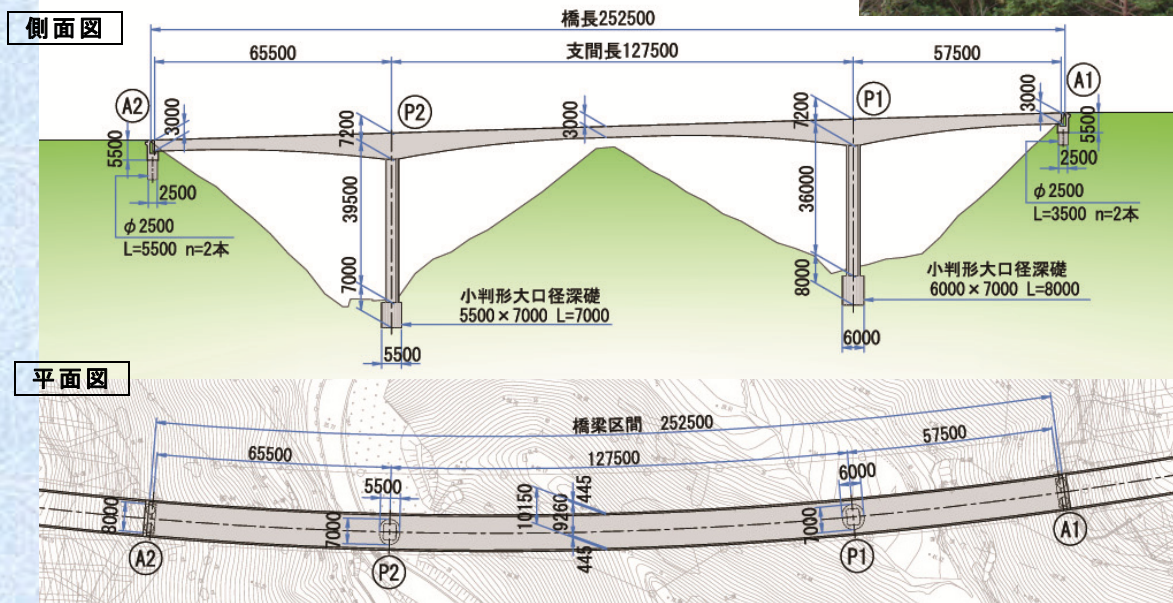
側面図

橋長252500

65500

支間長127500

57500

A2

3000

P2

7200

3000

7200

P1

3000

A1

5500

5500

2500

$\phi$2500
L=5500 n=2本

39500

7000

小判形大口径深礎
5500×7000 L=7000

5500

36000

8000

6000

小判形大口径深礎
6000×7000 L=8000

2500

$\phi$2500
L=3500 n=2本

平面図

橋梁区間 252500

65500

127500

57500

5500

6000

8000

7000

10150

9260

445

445

7000

A2

P2

P1

A1